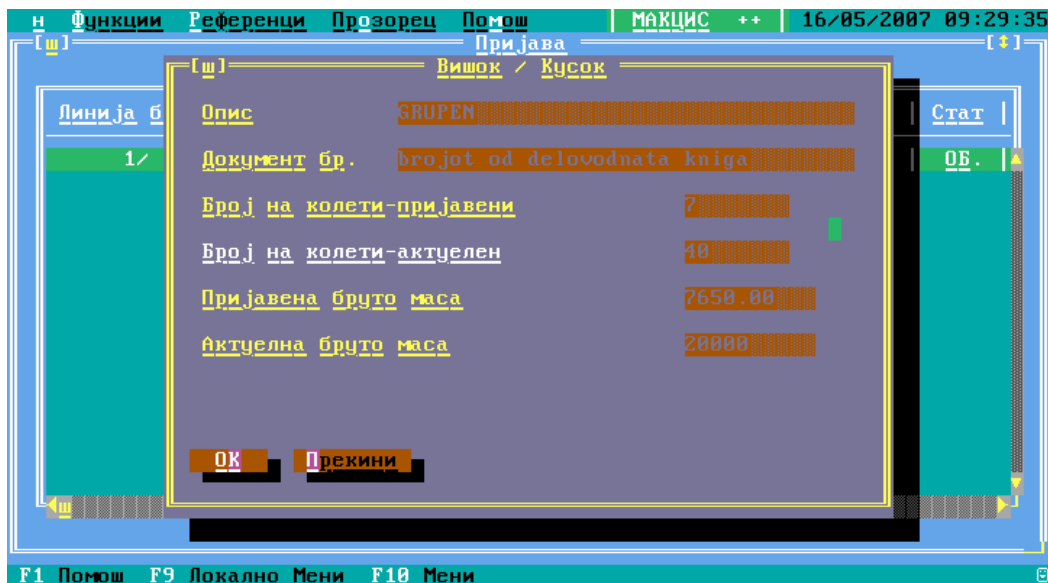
н Функции Референци Прозорец Помош | МАКЦИС ++ | 16/05/2007 09:29:35

[ш] Пријава [↕]

Линија б

1/

Стат

ОБ.

[ш] Вишок / Кусок

Опис GRUPEN

Документ бр. brojot od delovodnata kniga

Број на колети-пријавени 7

Број на колети-актуелен 40

Пријавена бруто маса 7650.00

Актуелна бруто маса 20000

ОК Прекини

F1 Помош F9 Локално Мени F10 Мени